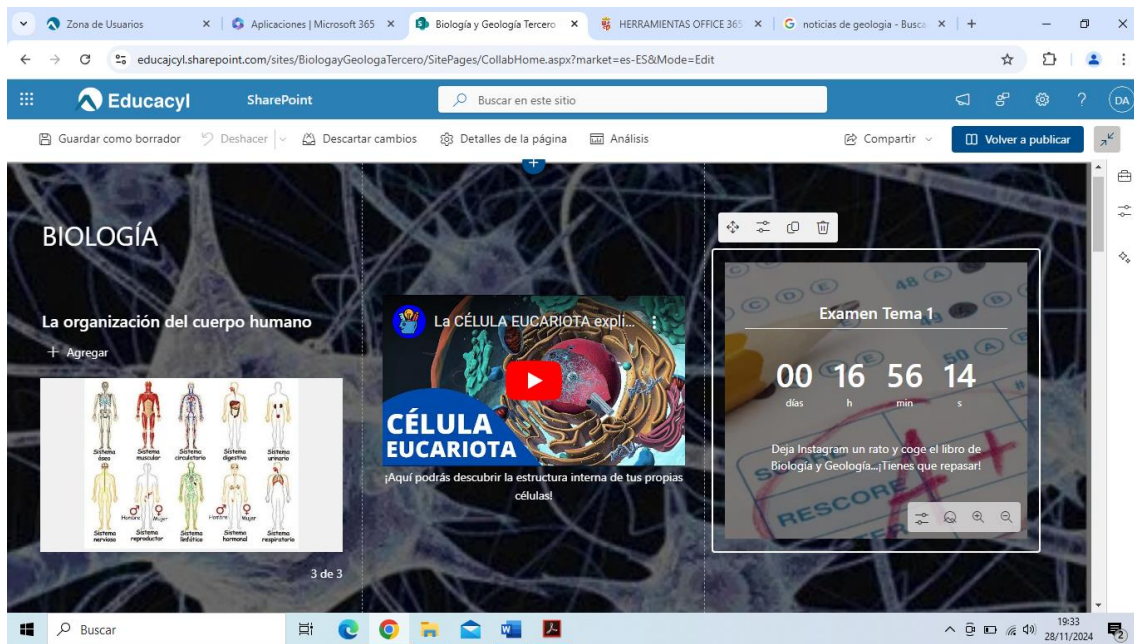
Zona de Usuarios × | Aplicaciones | Microsoft 365 × | Biología y Geología Tercero × | HERRAMIENTAS OFFICE 365 × | noticias de geologia - Busca × | +

educacyl.sharepoint.com/sites/BiologyaGeologaTercero/SitePages/CollabHome.aspx?market=es-ES&Mode=Edit

Educacyl SharePoint Buscar en este sitio DA

Guardar como borrador Deshacer Descartar cambios Detalles de la página Análisis Compartir Volver a publicar

BIOLOGÍA

La organización del cuerpo humano

+ Agregar

Sistema óseo Sistema muscular Sistema circulatorio Sistema digestivo Sistema urinario

Hombre Mujer Hombre Mujer

Sistema nervioso Sistema reproductor Sistema linfático Sistema hormonal Sistema respiratorio

3 de 3

La CÉLULA EUCARIOTA expli...

CÉLULA EUCARIOTA

¡Aquí podrás descubrir la estructura interna de tus propias células!

Examen Tema 1

00 días 16 h 56 min 14 s

Deja Instagram un rato y coge el libro de Biología y Geología...¡Tienes que repasar!

RESCORE

Buscar

19:33 28/11/2024